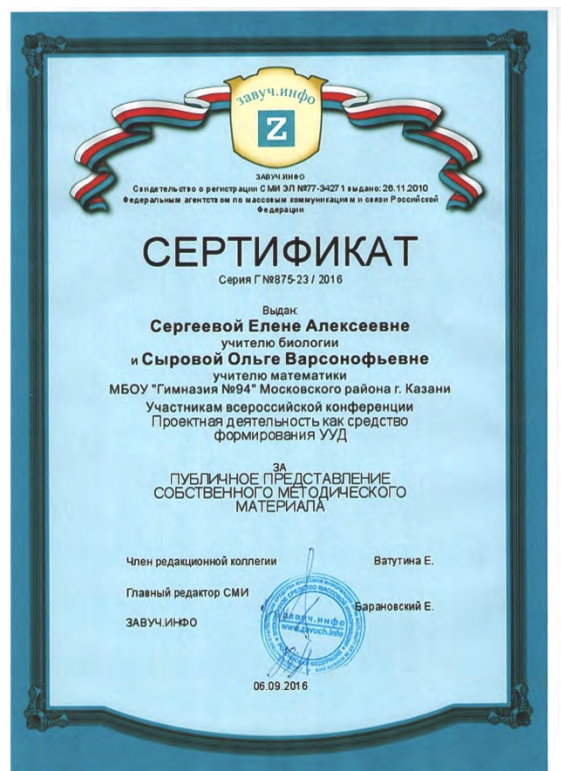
завуч.инфо

Z

ЗАВУЧ.ИНФО
Свидетельство о регистрации СМИ ЭЛ №77-34271 выдано: 26.11.2010 Федеральным агентством по массовым коммуникациям и связи Российской Федерации

СЕРТИФИКАТ
Серия Г №875-23 / 2016

Выдан
Сергеевой Елене Алексеевне
учителю биологии
и Сыровой Ольге Варсонофьевне
учителю математики
МБОУ "Гимназия №94" Московского района г. Казани
Участникам всероссийской конференции
Проектная деятельность как средство формирования УУД

ЗА
ПУБЛИЧНОЕ ПРЕДСТАВЛЕНИЕ СОБСТВЕННОГО МЕТОДИЧЕСКОГО МАТЕРИАЛА

Член редакционной коллегии
Ватутина Е.

Главный редактор СМИ
ЗАВУЧ.ИНФО
Барановский Е.

завуч.инфо
www.zavuch.info
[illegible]

06.09.2016